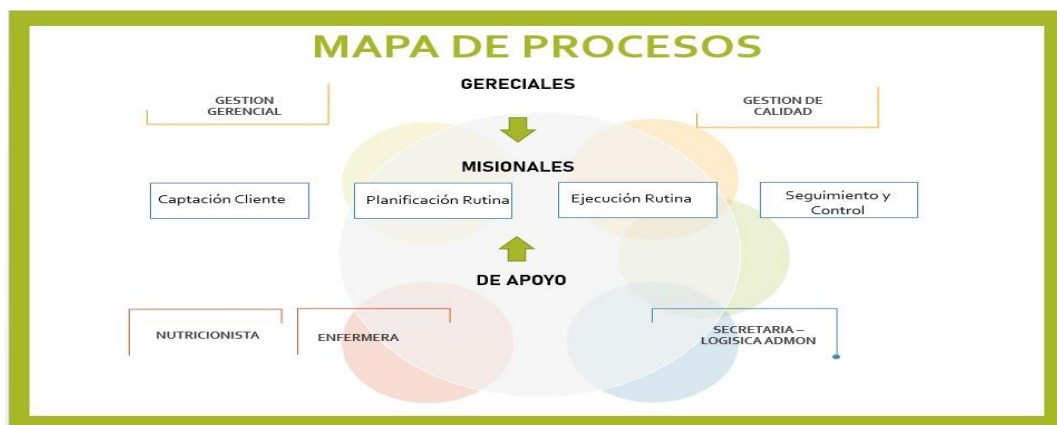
MAPA DE PROCESOS

GERECIALES

GESTION GERENCIAL

GESTION DE CALIDAD

MISIONALES

Captación Cliente

Planificación Rutina

Ejecución Rutina

Seguimiento y Control

DE APOYO

NUTRICIONISTA

ENFERMERA

SECRETARIA – LOGISICA ADMON